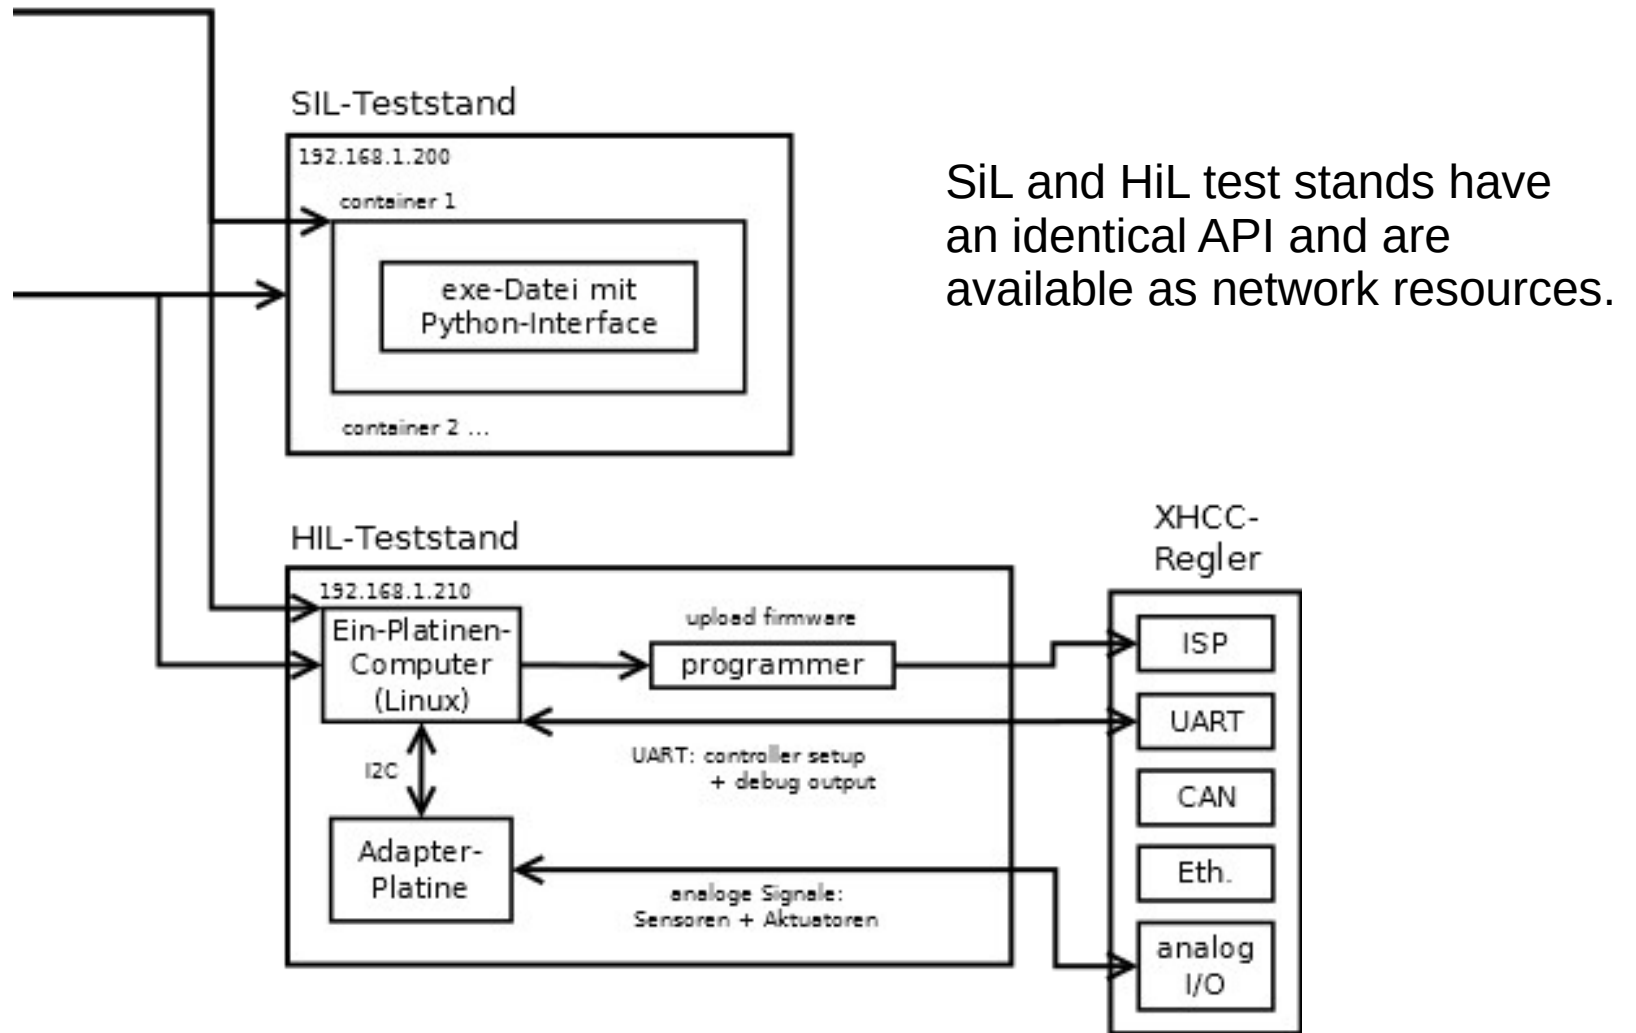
SIL-Teststand

192.168.1.200

container 1

exe-Datei mit Python-Interface

container 2 ...

SiL and HiL test stands have an identical API and are available as network resources.

HIL-Teststand

192.168.1.210

Ein-Platinen-Computer (Linux)

upload firmware

programmer

UART: controller setup + debug output

I2C

Adapter-Platine

analoge Signale: Sensoren + Aktuatoren

XHCC-Regler

ISP

UART

CAN

Eth.

analog I/O